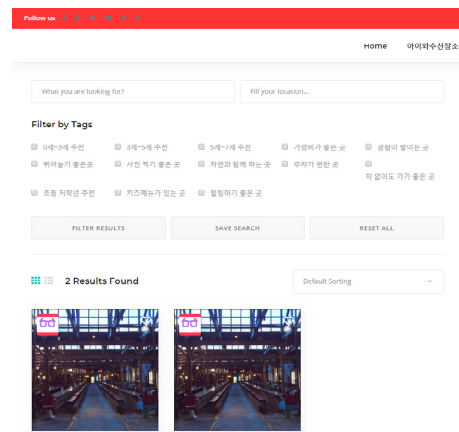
Follow us

Home 아이와수선장소

What you are looking for?

Fill your location...

Filter by Tags

0세~3세 추천
3세~5세 추천
5세~7세 추천
가성비가 좋은 곳
경험이 쌓이는 곳
뛰어놀기 좋은곳
사진 찍기 좋은 곳
자연과 함께 하는 곳
주차가 편한 곳
차 없이도 가기 좋은 곳
초등 저학년 추천
키즈메뉴가 있는 곳
힐링하기 좋은 곳

FILTER RESULTS

SAVE SEARCH

RESET ALL

2 Results Found

Default Sorting